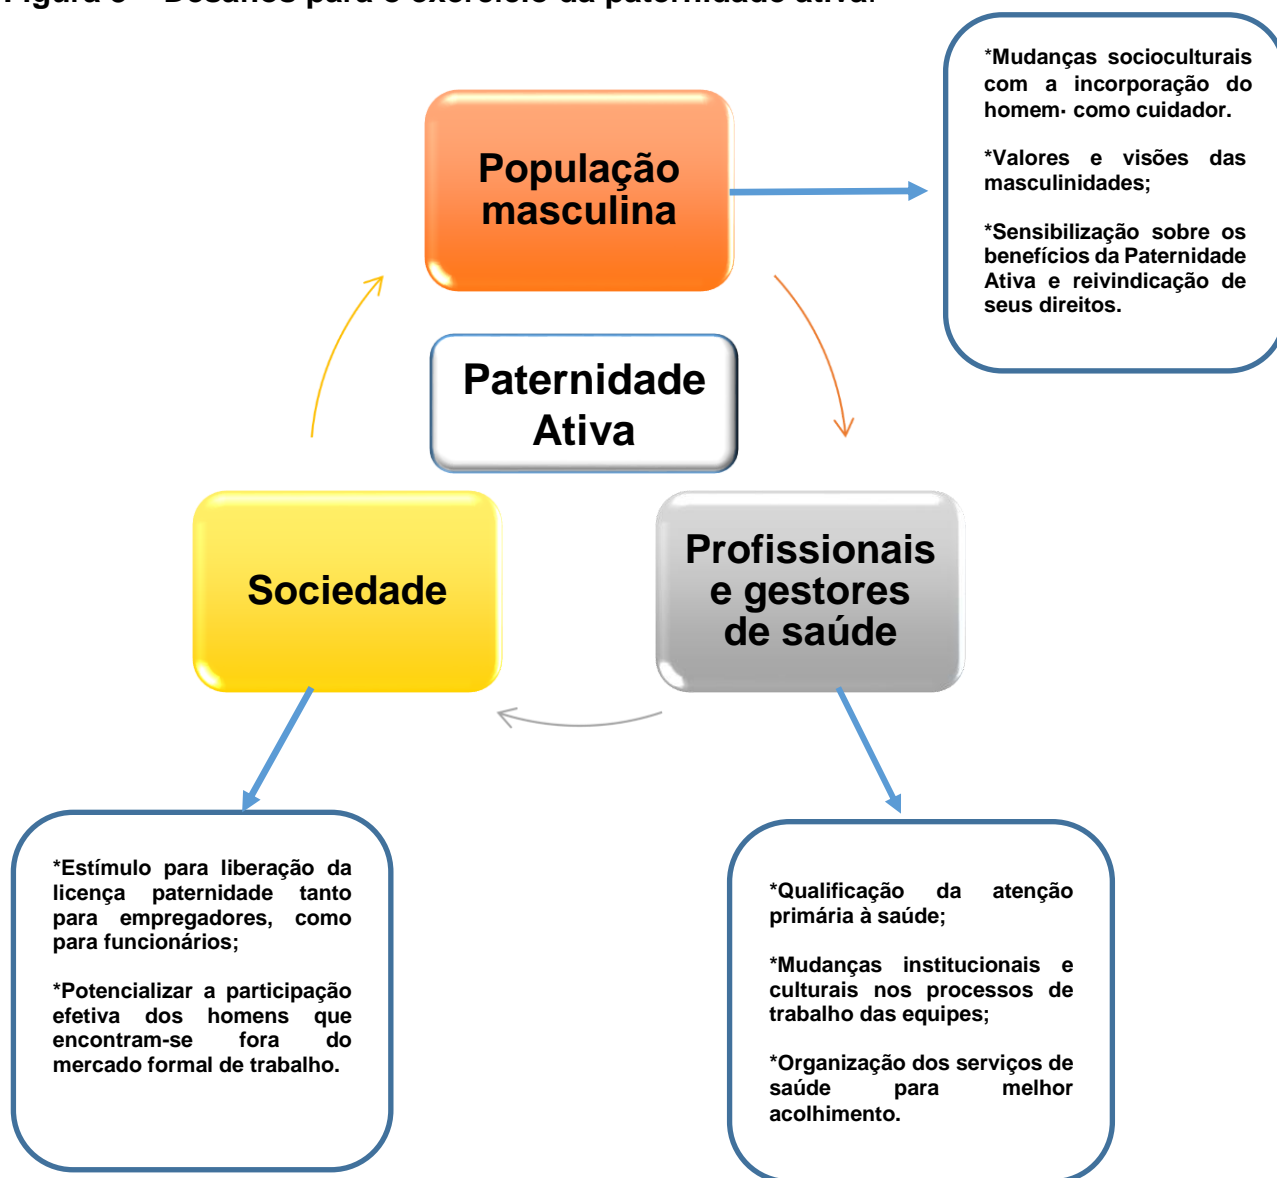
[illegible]

*Mudanças socioculturais com a incorporação do homem· como cuidador.

*Valores e visões das masculinidades;

*Sensibilização sobre os benefícios da Paternidade Ativa e reivindicação de seus direitos.

População masculina

Paternidade Ativa

Sociedade

Profissionais e gestores de saúde

*Estímulo para liberação da licença paternidade tanto para empregadores, como para funcionários;

*Potencializar a participação efetiva dos homens que encontram-se fora do mercado formal de trabalho.

*Qualificação da atenção primária à saúde;

*Mudanças institucionais e culturais nos processos de trabalho das equipes;

*Organização dos serviços de saúde para melhor acolhimento.